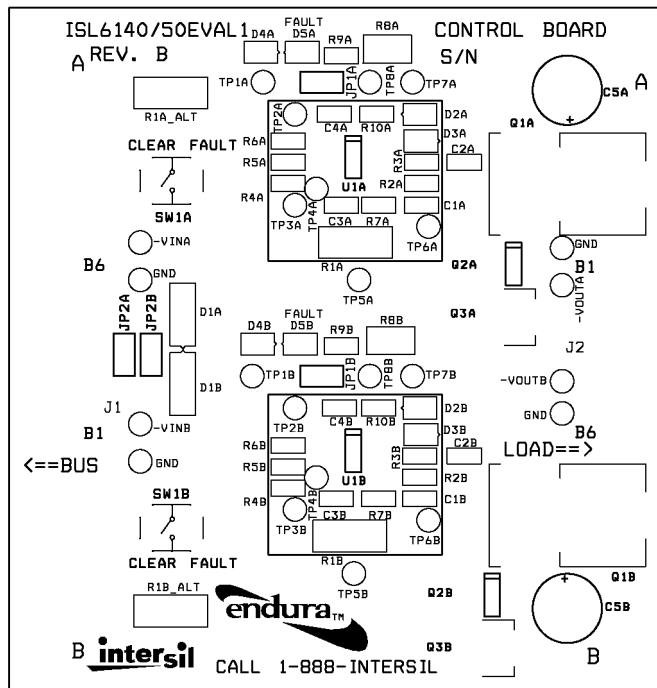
ISL6140/50EVAL1
A REV. B
CONTROL BOARD
S/N
FAULT
D4A D5A R9A R8A
TP1A JP1A TP8A TP7A
R1A_ALT
A C5A
TP2A C4A R10A D2A
D3A
Q1A
CLEAR FAULT
R6A
R5A
R3A
C2A
U1A
R4A
R2A
TP4A
C1A
SW1A
TP3A C3A R7A TP6A
-VINA
GND
B6
GND
Q2A
R1A
B1
TP5A
-VOUTA
JP2A JP2B
D1A
Q3A
D4B
FAULT
D5B R9B R8B
D1B
TP1B JP1B TP8B TP7B
J2
J1
-VOUTB
TP2B C4B R10B D2B
B1
-VINB
GND
D3B
B6
R6B
C2B
<==BUS
GND
LOAD==>
R5B
U1B
R3B
R2B
R4B
TP4B
C1B
SW1B
TP3B C3B R7B TP6B
CLEAR FAULT
R1B
Q1B
TP5B
Q2B
C5B
R1B_ALT
endura TM
Q3B
B intersil
CALL 1-888-INTERSIL
B